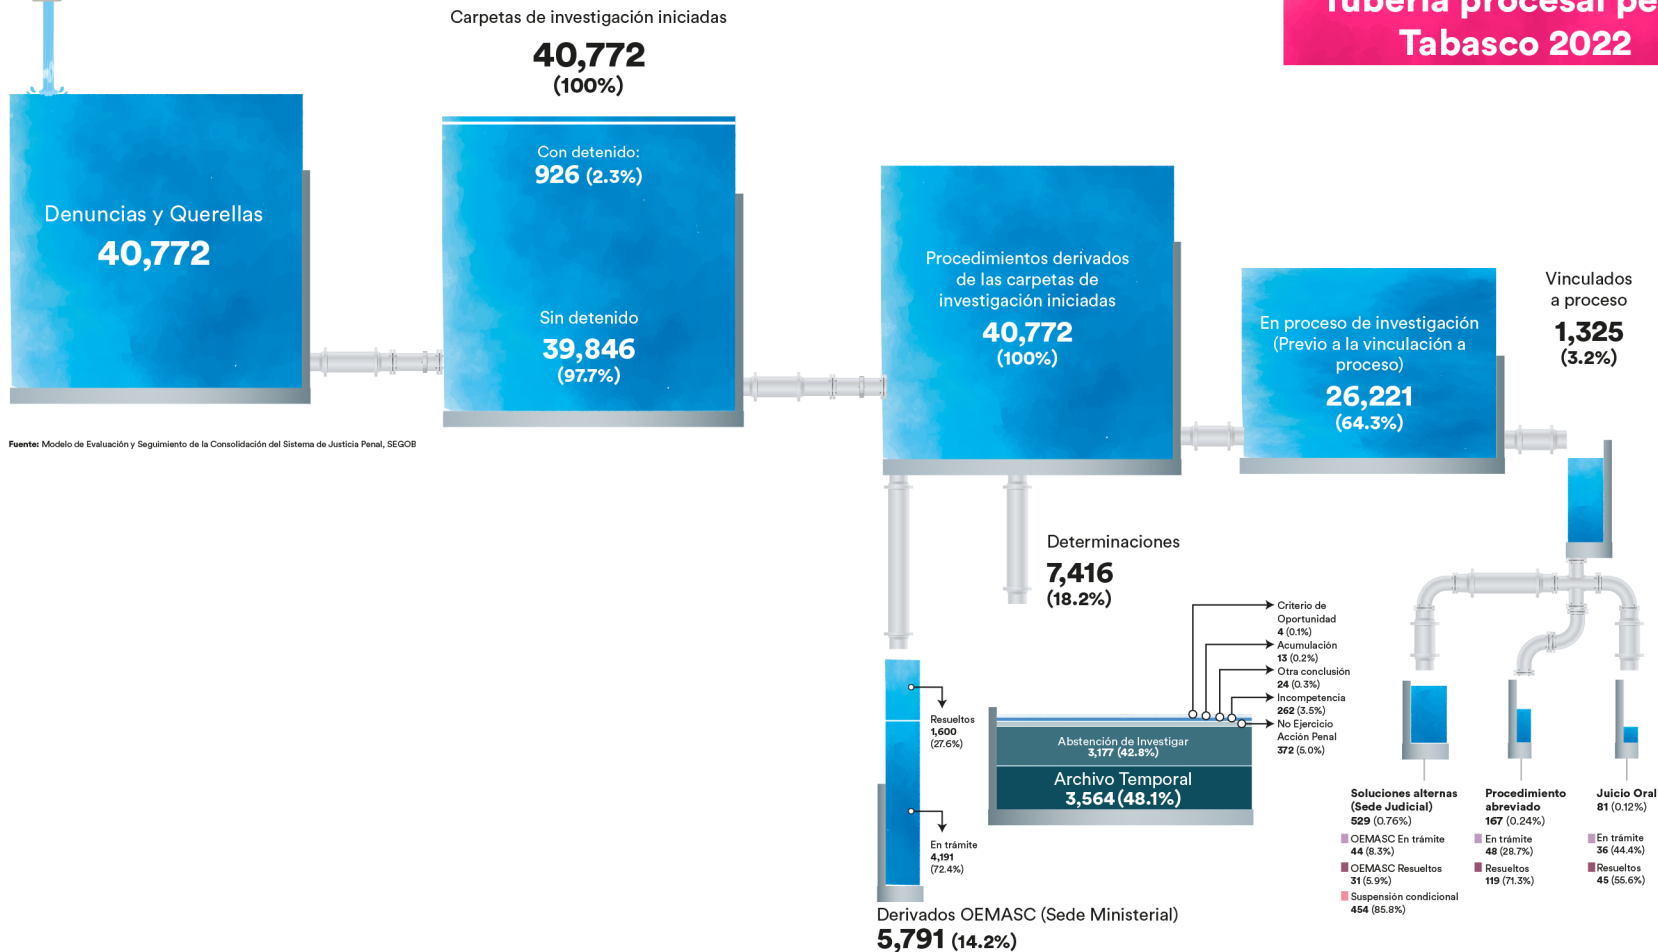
Tubería procesal pe
Tabasco 2022

Carpetas de investigación iniciadas
40,772
(100%)

Denuncias y Querellas
40,772

Con detenido:
926 (2.3%)

Sin detenido
39,846
(97.7%)

Fuente: Modelo de Evaluación y Seguimiento de la Consolidación del Sistema de Justicia Penal, SEGOB

Procedimientos derivados de las carpetas de investigación iniciadas
40,772
(100%)

En proceso de investigación (Previo a la vinculación a proceso)
26,221
(64.3%)

Vinculados a proceso
1,325
(3.2%)

Determinaciones
7,416
(18.2%)

Criterio de Oportunidad
4 (0.1%)
Acumulación
13 (0.2%)
Otra conclusión
24 (0.3%)
Incompetencia
262 (3.5%)
No Ejercicio Acción Penal
372 (5.0%)

Abstención de Investigar
3,177 (42.8%)
Archivo Temporal
3,564 (48.1%)

Resueltos
1,600
(27.6%)

En trámite
4,191
(72.4%)

Derivados OEMASC (Sede Ministerial)
5,791 (14.2%)

Soluciones alternas (Sede Judicial)
529 (0.76%)
OEMASC En trámite
44 (8.3%)
OEMASC Resueltos
31 (5.9%)
Suspensión condicional
454 (85.8%)

Procedimiento abreviado
167 (0.24%)
En trámite
48 (28.7%)
Resueltos
119 (71.3%)

Juicio Oral
81 (0.12%)
En trámite
36 (44.4%)
Resueltos
45 (55.6%)